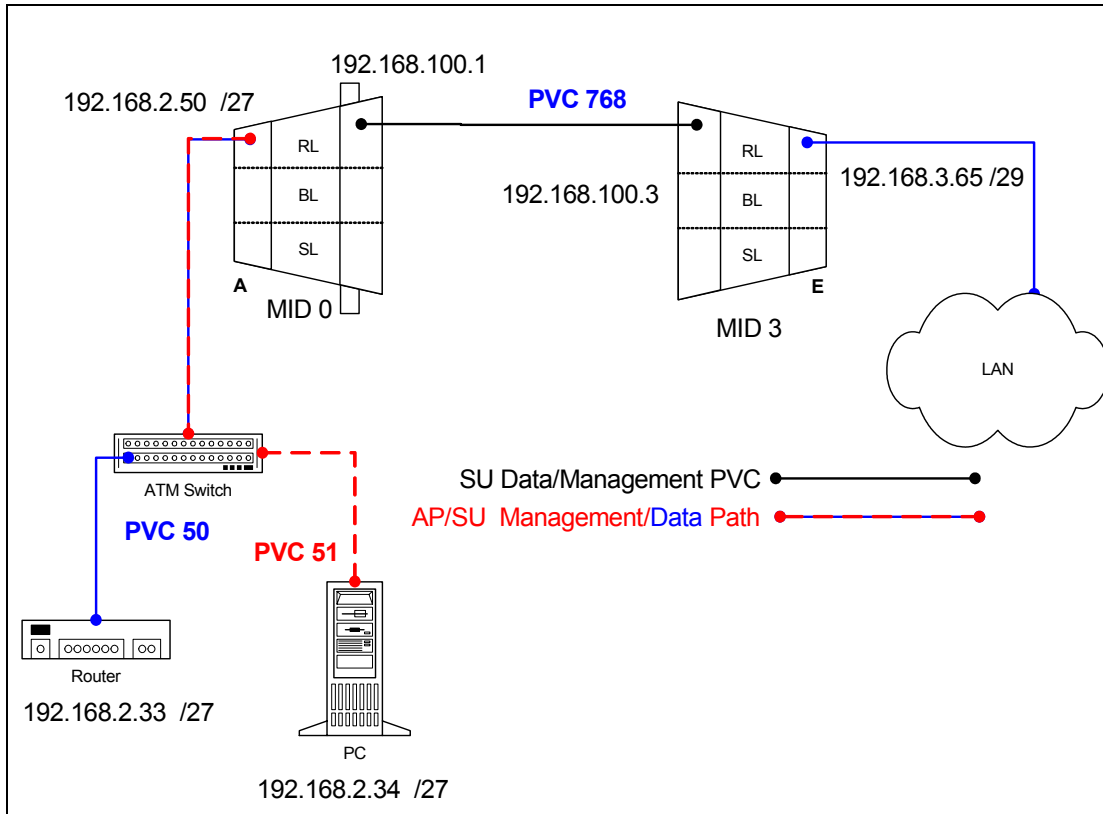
192.168.100.1

192.168.2.50 /27

PVC 768

RL

BL

SL

A

MID 0

192.168.100.3

RL

BL

SL

E

MID 3

192.168.3.65 /29

LAN

ATM Switch

PVC 50

PVC 51

SU Data/Management PVC

AP/SU Management/Data Path

Router

192.168.2.33 /27

PC

192.168.2.34 /27